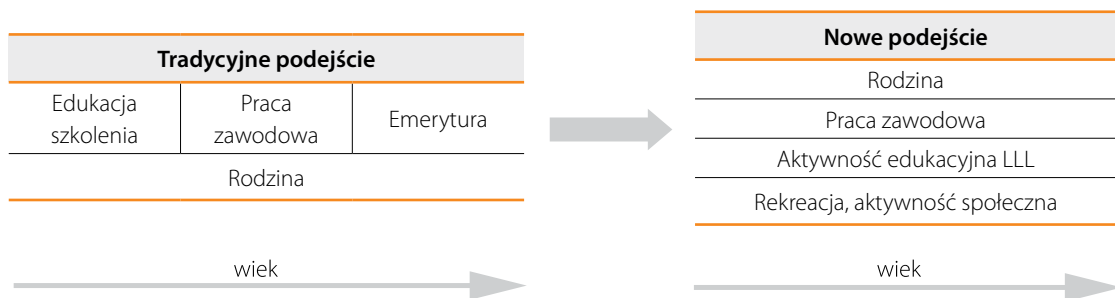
| Tradycyjne podejście | | |
|---|---|---|
| Edukacja szkolenia | Praca zawodowa | Emerytura |
| Rodzina | | |

wiek

| Nowe podejście |
|---|
| Rodzina |
| Praca zawodowa |
| Aktywność edukacyjna LLL |
| Rekreacja, aktywność społeczna |

wiek